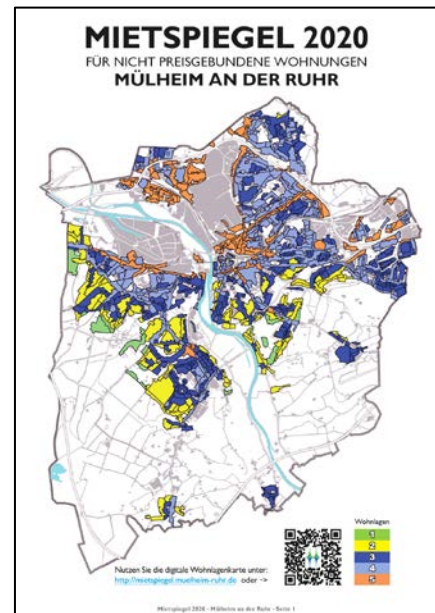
MIETSPIEGEL 2020
FÜR NICHT PREISGEBUNDENE WOHNUNGEN
MÜLHEIM AN DER RUHR

Nutzen Sie die digitale Wohnlagenkarte unter:
http://mietspiegel.muelheim-ruhr.de oder ->

Wohnlagen
1
2
3
4
5

Mietspiegel 2020 · Mülheim an der Ruhr · Seite 1